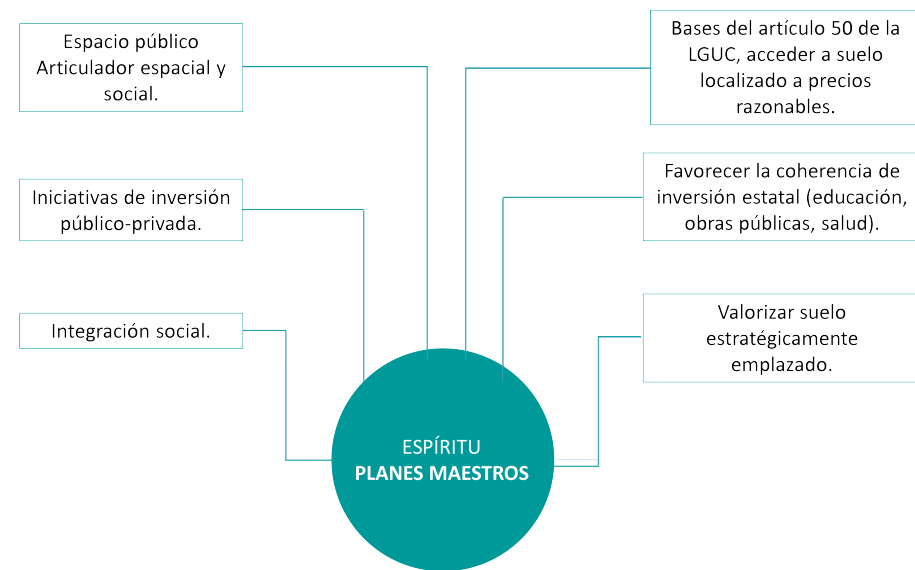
Espacio público Articulador espacial y social.

Iniciativas de inversión público-privada.

Integración social.

Bases del artículo 50 de la LGUC, acceder a suelo localizado a precios razonables.

Favorecer la coherencia de inversión estatal (educación, obras públicas, salud).

Valorizar suelo estratégicamente emplazado.

ESPÍRITU
PLANES MAESTROS